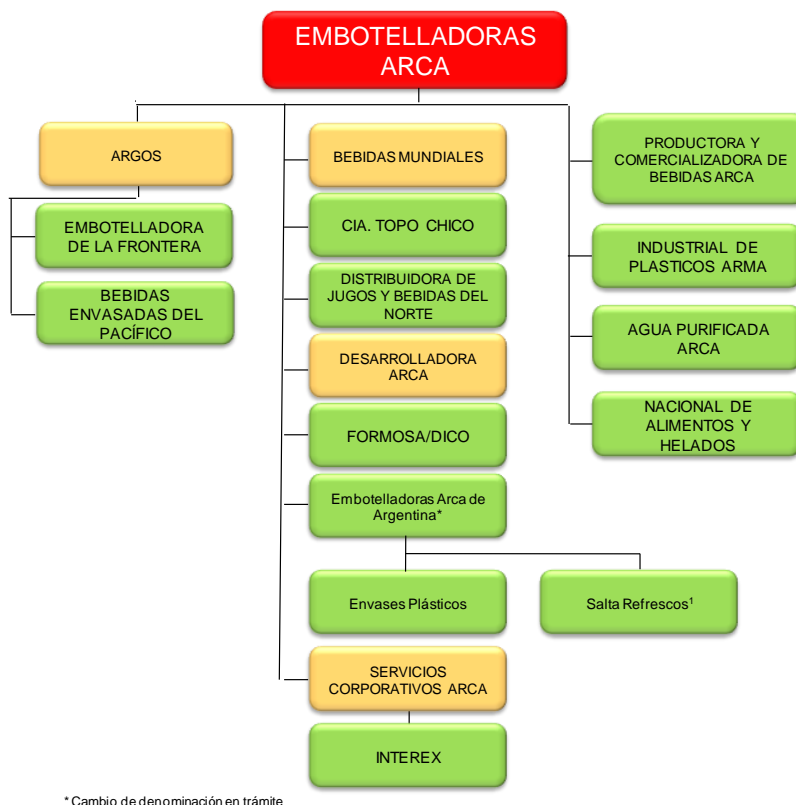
EMBOTELLADORAS ARCA

ARGOS

EMBOTELLADORA DE LA FRONTERA

BEBIDAS ENVASADAS DEL PACÍFICO

BEBIDAS MUNDIALES

CIA. TOPO CHICO

DISTRIBUIDORA DE JUGOS Y BEBIDAS DEL NORTE

DESARROLLADORA ARCA

FORMOSA/DICO

Embotelladoras Arca de Argentina*

Envases Plásticos

Salta Refrescos$^1$

SERVICIOS CORPORATIVOS ARCA

INTEREX

PRODUCTORA Y COMERCIALIZADORA DE BEBIDAS ARCA

INDUSTRIAL DE PLASTICOS ARMA

AGUA PURIFICADA ARCA

NACIONAL DE ALIMENTOS Y HELADOS

* Cambio de denominación en trámite